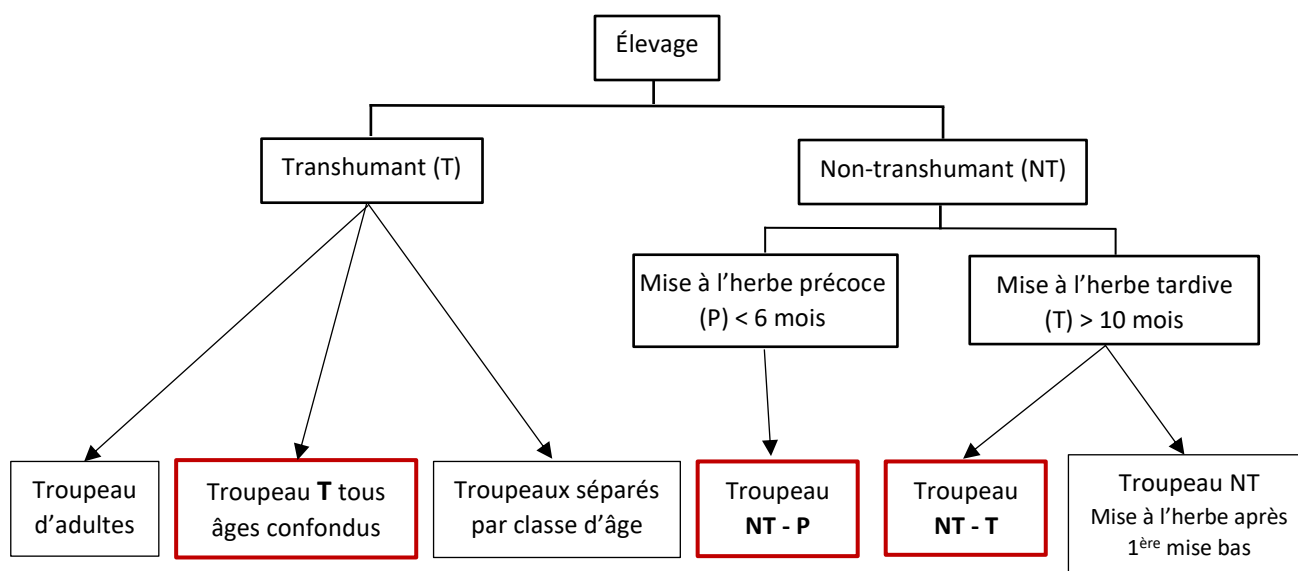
Élevage

Transhumant (T)

Non-transhumant (NT)

Mise à l’herbe précoce (P) < 6 mois

Mise à l’herbe tardive (T) > 10 mois

Troupeau d’adultes

Troupeau **T** tous âges confondus

Troupeaux séparés par classe d’âge

Troupeau **NT - P**

Troupeau **NT - T**

Troupeau NT Mise à l’herbe après $1^{ère}$ mise bas